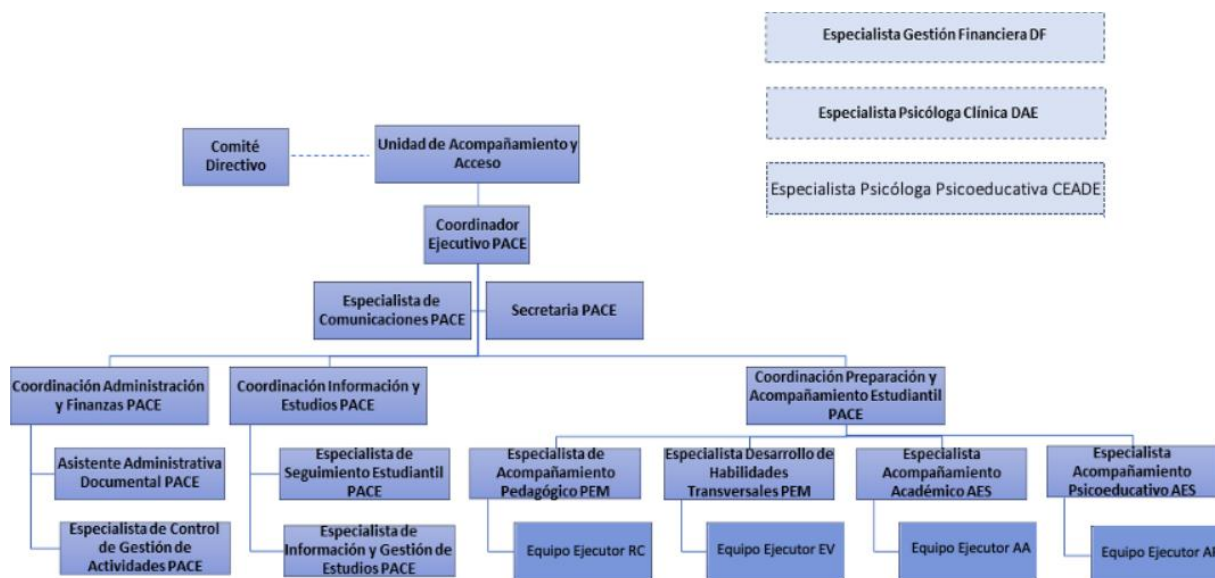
Especialista Gestión Financiera DF

Especialista Psicóloga Clínica DAE

Especialista Psicóloga Psicoeducativa CEADE

Comité Directivo

Unidad de Acompañamiento y Acceso

Coordinador Ejecutivo PACE

Especialista de Comunicaciones PACE

Secretaria PACE

Coordinación Administración y Finanzas PACE

Asistente Administrativa Documental PACE

Especialista de Control de Gestión de Actividades PACE

Coordinación Información y Estudios PACE

Especialista de Seguimiento Estudiantil PACE

Especialista de Información y Gestión de Estudios PACE

Coordinación Preparación y Acompañamiento Estudiantil PACE

Especialista de Acompañamiento Pedagógico PEM

Equipo Ejecutor RC

Especialista Desarrollo de Habilidades Transversales PEM

Equipo Ejecutor EV

Especialista Acompañamiento Académico AES

Equipo Ejecutor AA

Especialista Acompañamiento Psicoeducativo AES

Equipo Ejecutor A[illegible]